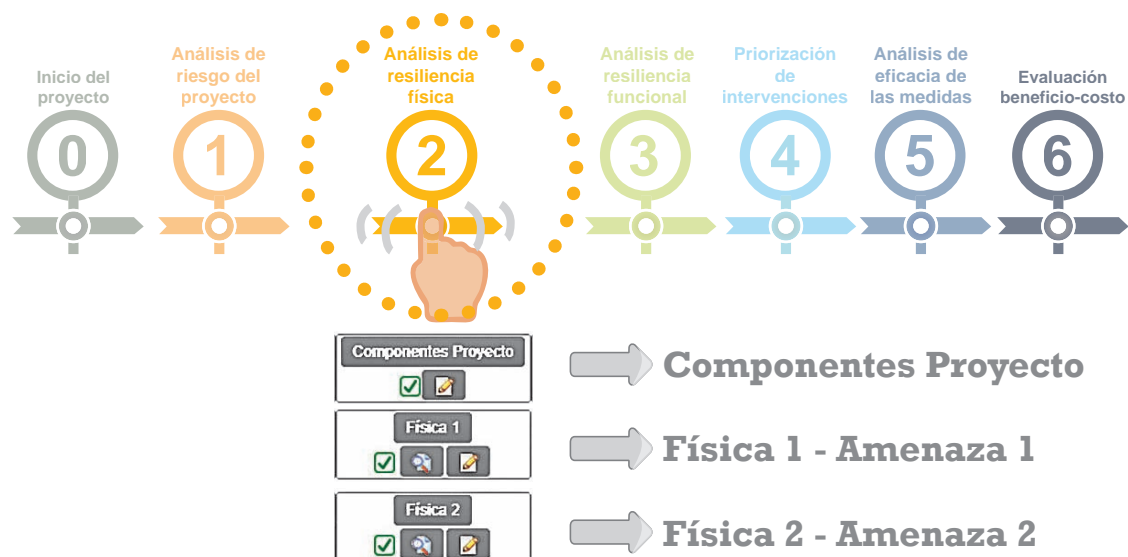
Inicio del proyecto
0

Análisis de riesgo del proyecto
1

Análisis de resiliencia física
2

Análisis de resiliencia funcional
3

Priorización de intervenciones
4

Análisis de eficacia de las medidas
5

Evaluación beneficio-costo
6

Componentes Proyecto

Componentes Proyecto

Física 1

Física 1 - Amenaza 1

Física 2

Física 2 - Amenaza 2